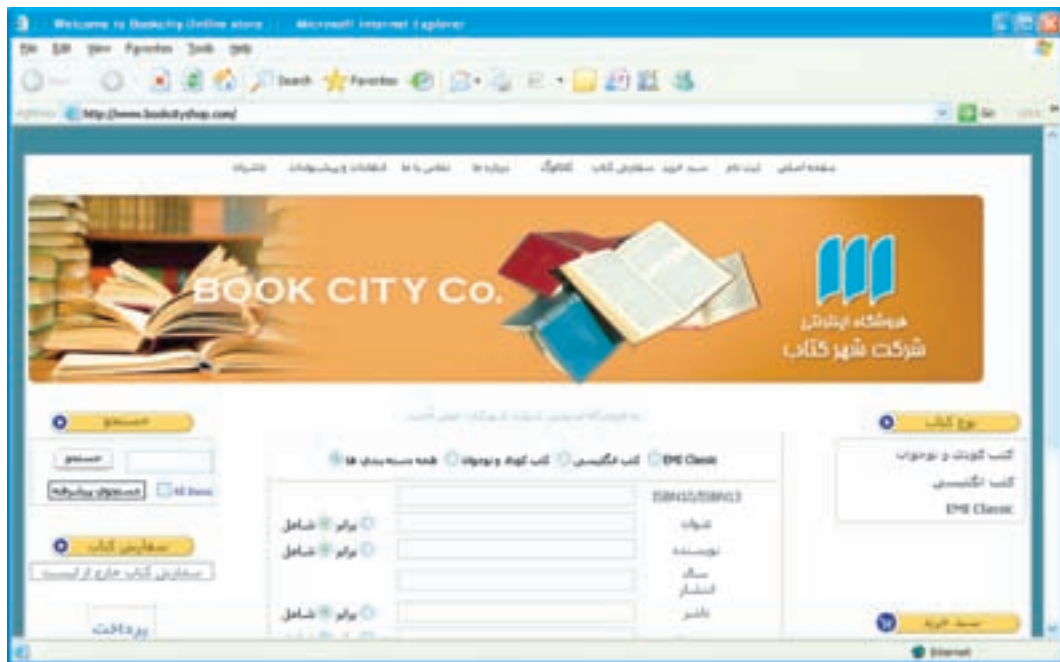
Welcome to Bookcity Online store - Microsoft Internet Explorer

File Edit View Favorites Tools Help

Back Search Favorites

Address http://www.bookcityshop.com/ Go Links

صفحه اصلی ثبت نام سبد خرید سفارش کتاب کاتالوگ درباره ما تماس با ما انتقادات و پیشنهادات ناشران

BOOK CITY Co.

فروشگاه اینترنتی
شرکت شهر کتاب

نوع کتاب

کتب کودک و نوجوان
کتب انگلیسی
EMI Classic

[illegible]

EMI Classic کتب انگلیسی کتب کودک و نوجوان همه دسته بندی ها

ISBN10/ISBN13
عنوان برابر شامل
نویسنده برابر شامل
سال انتشار
ناشر برابر شامل

جستجو

جستجو
All Items جستجوی پیشرفته

سفارش کتاب

سفارش کتاب خارج از لیست

پرداخت

سبد خرید

Internet